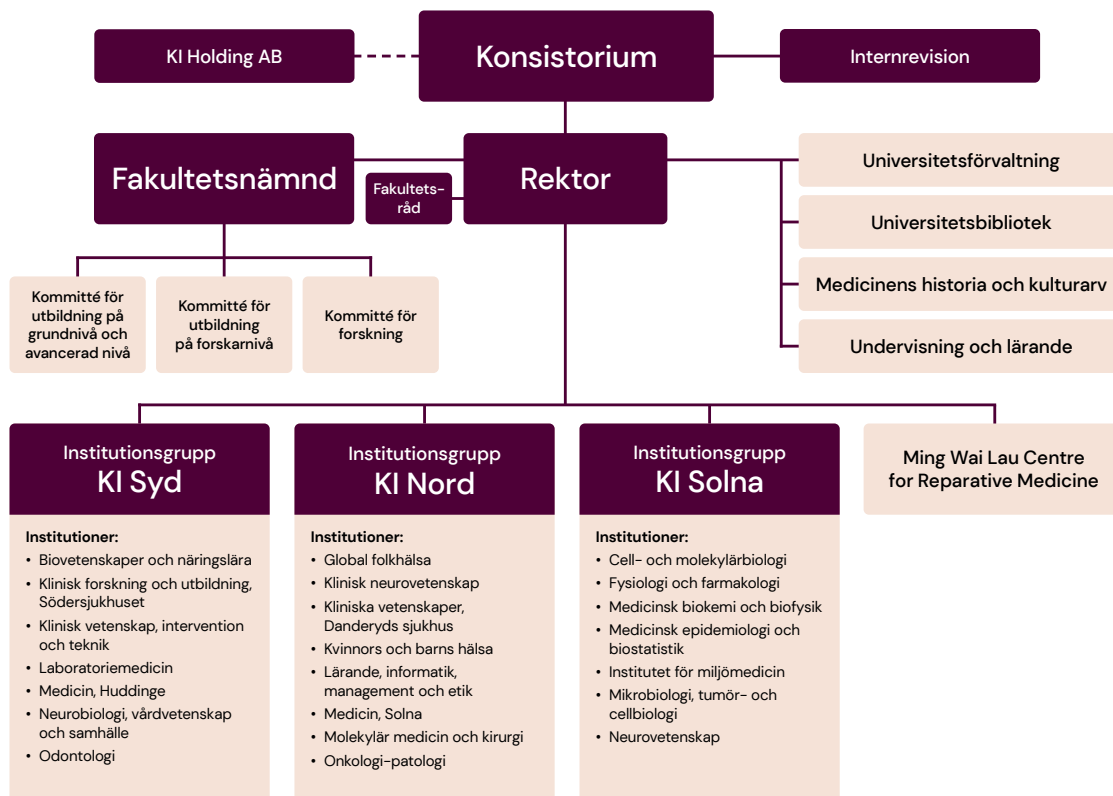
KI Holding AB

Konsistorium

Internrevision

Fakultetsnämnd

Fakultetsråd

Rektor

Universitetsförvaltning

Universitetsbibliotek

Medicinens historia och kulturarv

Undervisning och lärande

Kommitté för utbildning på grundnivå och avancerad nivå

Kommitté för utbildning på forskarnivå

Kommitté för forskning

Institutionsgrupp
KI Syd

Institutioner:
- Biovetenskaper och näringslära
- Klinisk forskning och utbildning, Södersjukhuset
- Klinisk vetenskap, intervention och teknik
- Laboratoriemedicin
- Medicin, Huddinge
- Neurobiologi, vårdvetenskap och samhälle
- Odontologi

Institutionsgrupp
KI Nord

Institutioner:
- Global folkhälsa
- Klinisk neurovetenskap
- Kliniska vetenskaper, Danderyds sjukhus
- Kvinnors och barns hälsa
- Lärande, informatik, management och etik
- Medicin, Solna
- Molekylär medicin och kirurgi
- Onkologi-patologi

Institutionsgrupp
KI Solna

Institutioner:
- Cell- och molekylärbiologi
- Fysiologi och farmakologi
- Medicinsk biokemi och biofysik
- Medicinsk epidemiologi och biostatistik
- Institutet för miljömedicin
- Mikrobiologi, tumör- och cellbiologi
- Neurovetenskap

Ming Wai Lau Centre for Reparative Medicine